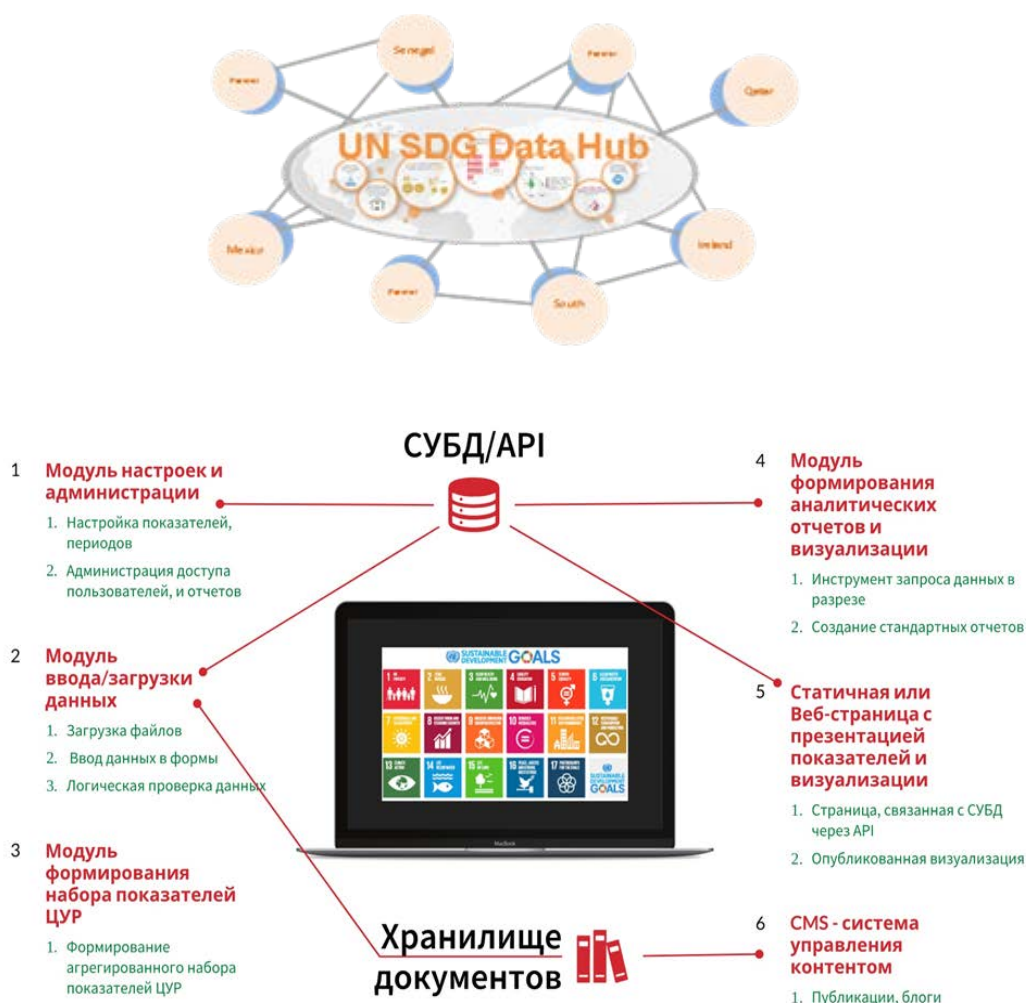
Senegal

Partner

Partner

Qatar

UN SDG Data Hub

Mexico

Ireland

Partner

South

СУБД/API

1 Модуль настроек и администрации

1. Настройка показателей, периодов

2. Администрация доступа пользователей, и отчетов

2 Модуль ввода/загрузки данных

1. Загрузка файлов

2. Ввод данных в формы

3. Логическая проверка данных

3 Модуль формирования набора показателей ЦУР

1. Формирование агрегированного набора показателей ЦУР

4 Модуль формирования аналитических отчетов и визуализации

1. Инструмент запроса данных в разрезе

2. Создание стандартных отчетов

5 Статичная или Веб-страница с презентацией показателей и визуализации

1. Страница, связанная с СУБД через API

2. Опубликованная визуализация

6 CMS - система управления контентом

1. Публикации, блоги

Хранилище документов

SUSTAINABLE DEVELOPMENT GOALS

MacBook